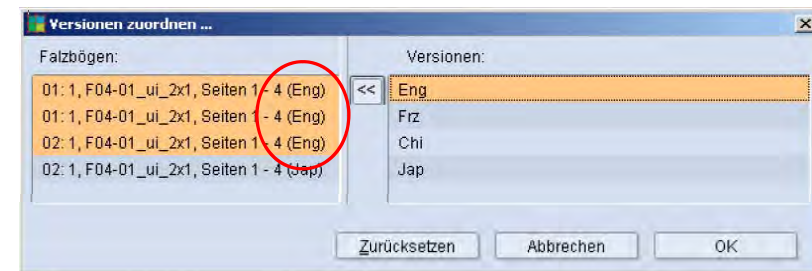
Versionen zuordnen ...

Falzbögen:

01: 1, F04-01_ui_2x1, Seiten 1 - 4 (Eng)
01: 1, F04-01_ui_2x1, Seiten 1 - 4 (Eng)
02: 1, F04-01_ui_2x1, Seiten 1 - 4 (Eng)
02: 1, F04-01_ui_2x1, Seiten 1 - 4 (Jap)

<<

Versionen:

Eng
Frz
Chi
Jap

Zurücksetzen
Abbrechen
OK